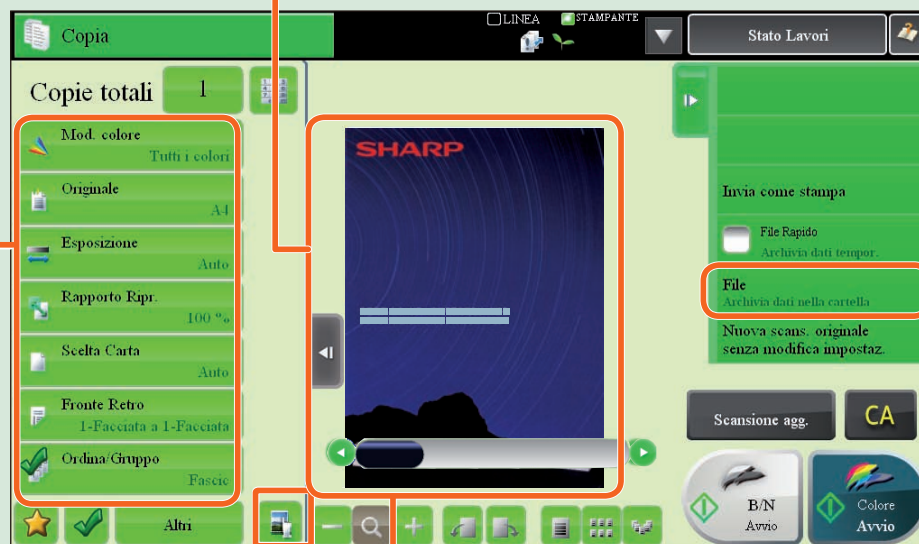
Copia

LINEA STAMPANTE

Stato Lavori

Copie totali 1

Mod. colore
Tutti i colori

Originale
A4

Esposizione
Auto

Rapporto Ripr.
100 %

Scelta Carta
Auto

Fronte Retro
1-Facciata a 1-Facciata

Ordina/Gruppo
Fascic

Altri

SHARP

Invia come stampa

File Rapido
Archivia dati tempor.

File
Archivia dati nella cartella

Nuova scans. originale senza modifica impostaz.

Scansione agg.

CA

B/N
Avvio

Colore
Avvio